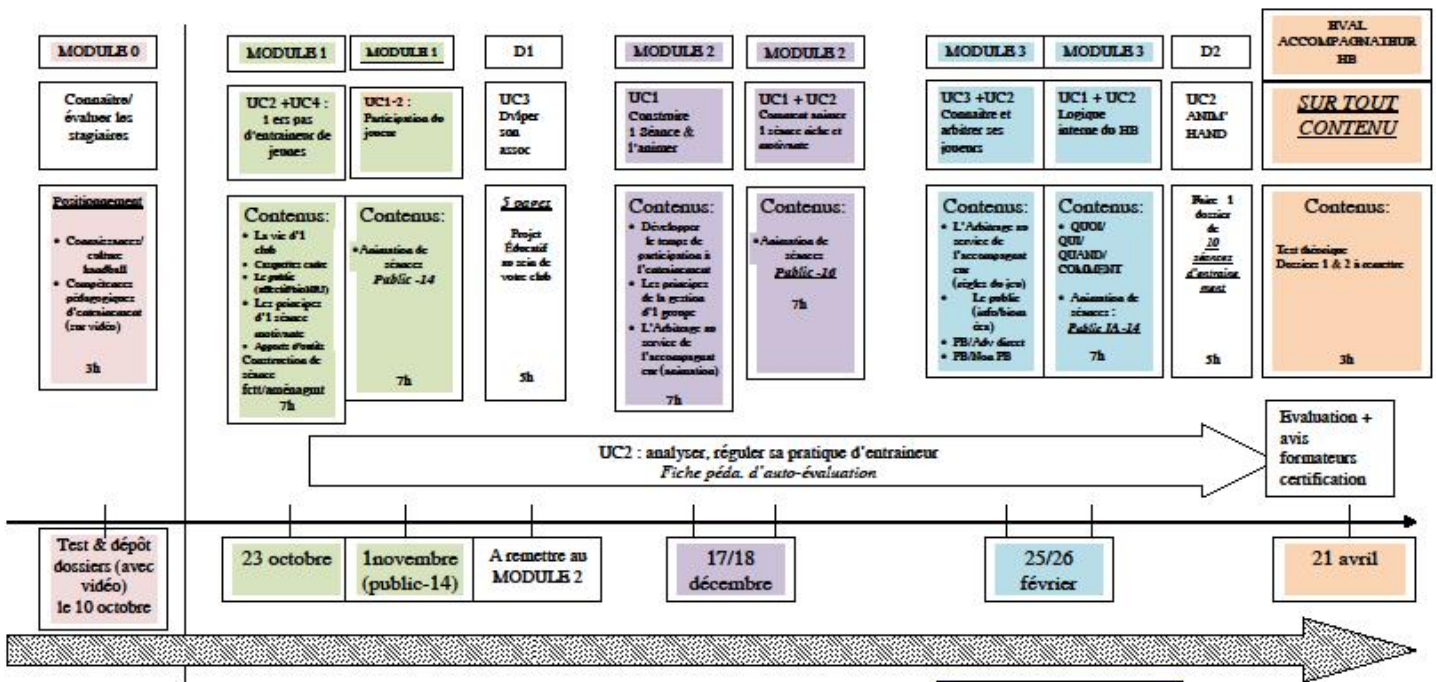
MODULE 0

Connaître/ évaluer les stagiaires

Positionnement

• Connaissances/ culture handball
• Compétences pédagogiques d'entrainement (sur vidéo)

3h

MODULE 1

UC2 +UC4 : 1 ers pas d'entraineur de jeunes

Contenus:
• La vie d'1 club
• Cagettes cadre
• Le public (affectif/social)
• Les principes d'1 séance motivante
• Apports d'outils Contruction de séance fctt/aménagmt
7h

MODULE 1

UC1-2 : Participation du joueur

Contenus:
• Animation de séances Public -14

7h

D1

UC3 Dvlper son assoc

5 pages
Projet Éducatif au sein de votre club

5h

MODULE 2

UC1 Construire 1 Séance & l'animer

Contenus:
• Développer le temps de participation à l'entrainement
• Les principes de la gestion d'1 groupe
• L'Arbitrage au service de l'accompagnateur (animation)

7h

MODULE 2

UC1 + UC2 Comment animer 1 séance riche et motivante

Contenus:
• Animation de séances Public -16

7h

MODULE 3

UC3 +UC2 Connaître et arbitrer ses joueurs

Contenus:
• L'Arbitrage au service de l'accompagnateur (règles du jeu)
• Le public (info/besoins)
• PB/Adv direct
• PB/Non PB

MODULE 3

UC1 + UC2 Logique interne du HB

Contenus:
• QUOI/ QUI/ QUAND/ COMMENT
• Animation de séances : Public IA -14

7h

D2

UC2 ANIM' HAND

Faire 1 dossier de 10 séances d'entrainement

5h

EVAL ACCOMPAGNATEUR HB

SUR TOUT CONTENU

Contenus:

Test théorique
Dossier 1 & 2 à remettre

3h

UC2 : analyser, réguler sa pratique d'entraineur
Fiche péda. d'auto-évaluation

Evaluation + avis formateurs certification

Test & dépôt dossiers (avec vidéo) le 10 octobre

23 octobre

1novembre (public-14)

A remettre au MODULE 2

17/18 décembre

25/26 février

21 avril